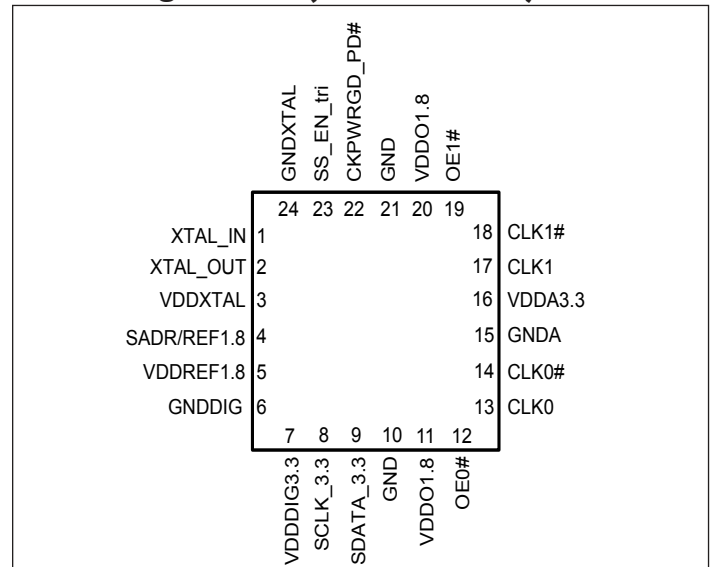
GNDXTAL
SS_EN_tri
CKPWRGD_PD#
GND
VDDO1.8
OE1#

24 23 22 21 20 19

XTAL_IN 1
XTAL_OUT 2
VDDXTAL 3
SADR/REF1.8 4
VDDREF1.8 5
GNDDIG 6

18 CLK1#
17 CLK1
16 VDDA3.3
15 GNDA
14 CLK0#
13 CLK0

7 8 9 10 11 12

VDDDIG3.3
SCLK_3.3
SDATA_3.3
GND
VDDO1.8
OE0#